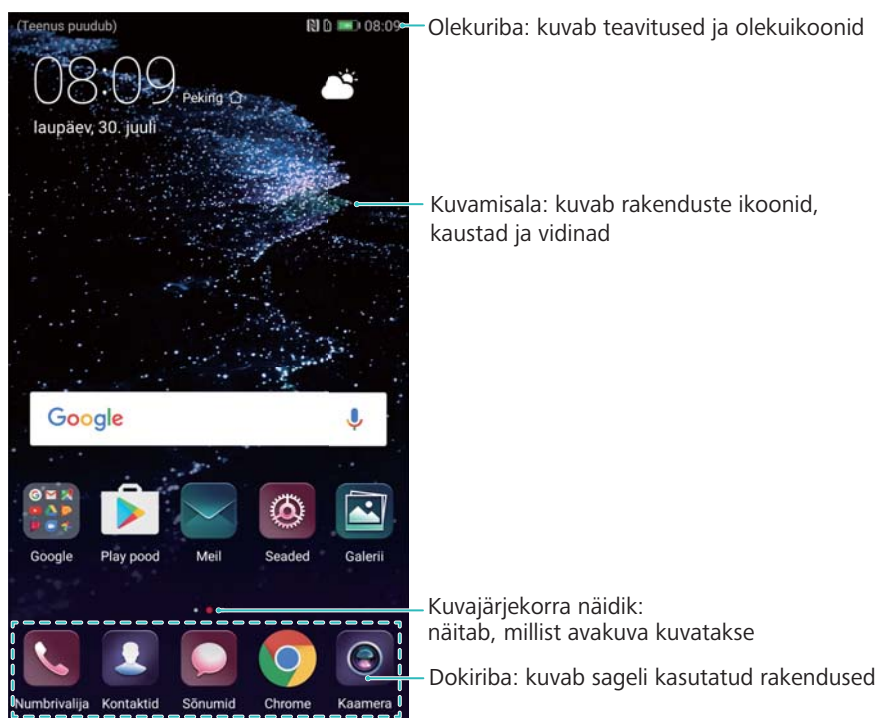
(Teenus puudub)

08:09

08:09

Peking

laupäev, 30. juuli

Google

Google

Play pood

Meil

Seaded

Galerii

Numbrivalija

Kontaktid

Sõnumid

Chrome

Kaamera

Olekuriba: kuvab teavitused ja olekuikoonid

Kuvamisala: kuvab rakenduste ikoonid, kaustad ja vidinad

Kuvajärjekorra näidik: näitab, millist avakuva kuvatakse

Dokiriba: kuvab sageli kasutatud rakendused